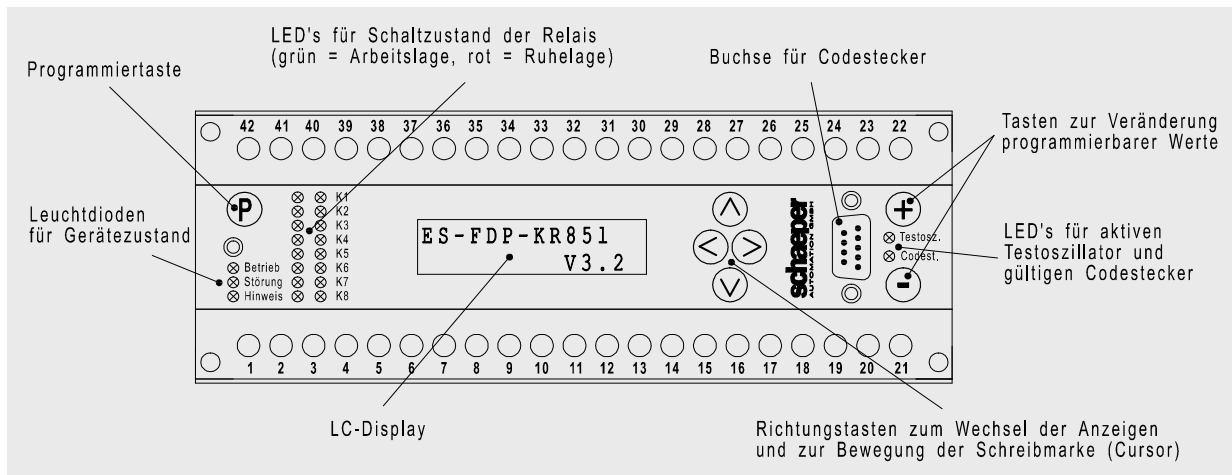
LED's für Schaltzustand der Relais (grün = Arbeitslage, rot = Ruhelage)

Programmiertaste

Buchse für Codestecker

Tasten zur Veränderung programmierbarer Werte

42 41 40 39 38 37 36 35 34 33 32 31 30 29 28 27 26 25 24 23 22

P

K1 K2 K3 K4 K5 K6 K7 K8

Leuchtdioden für Gerätezustand

Betrieb
Störung
Hinweis

ES-FDP-KR851
V3.2

schaeper AUTOMATION GMBH

+

Testosz.
Codest.

-

LED's für aktiven Testoszillator und gültigen Codestecker

1 2 3 4 5 6 7 8 9 10 11 12 13 14 15 16 17 18 19 20 21

LC-Display

Richtungstasten zum Wechsel der Anzeigen und zur Bewegung der Schreibmarke (Cursor)